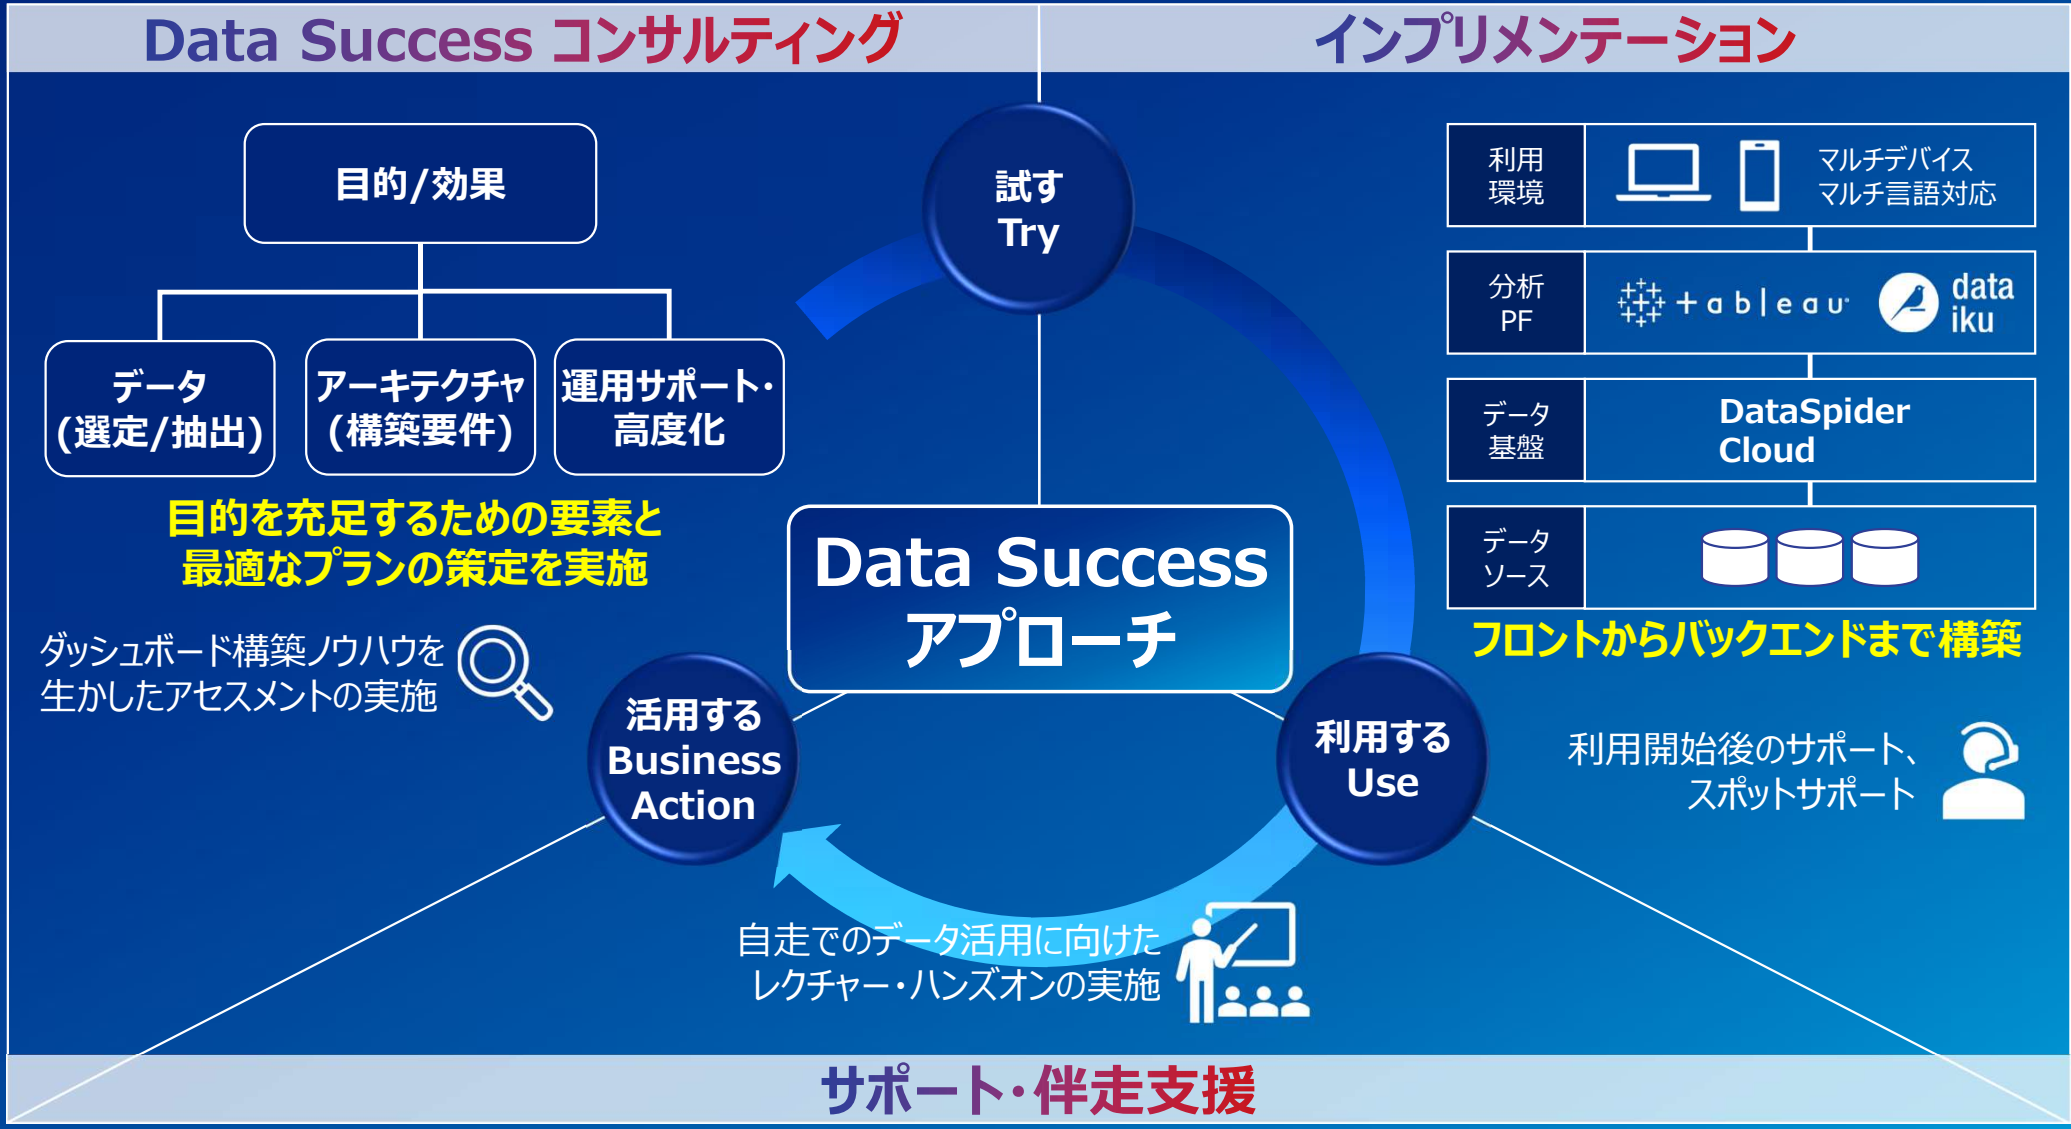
Data Success コンサルティング

インプリメンテーション

目的/効果

データ
(選定/抽出)

アーキテクチャ
(構築要件)

運用サポート・
高度化

目的を充足するための要素と
最適なプランの策定を実施

ダッシュボード構築ノウハウを
生かしたアセスメントの実施

試す
Try

Data Success
アプローチ

活用する
Business
Action

利用する
Use

自走でのデータ活用に向けた
レクチャー・ハンズオンの実施

| 利用環境 | マルチデバイス マルチ言語対応 |
|---|---|
| 分析PF | +ableau dataiku |
| データ基盤 | DataSpider Cloud |
| データソース | |

フロントからバックエンドまで構築

利用開始後のサポート、
スポットサポート

サポート・伴走支援